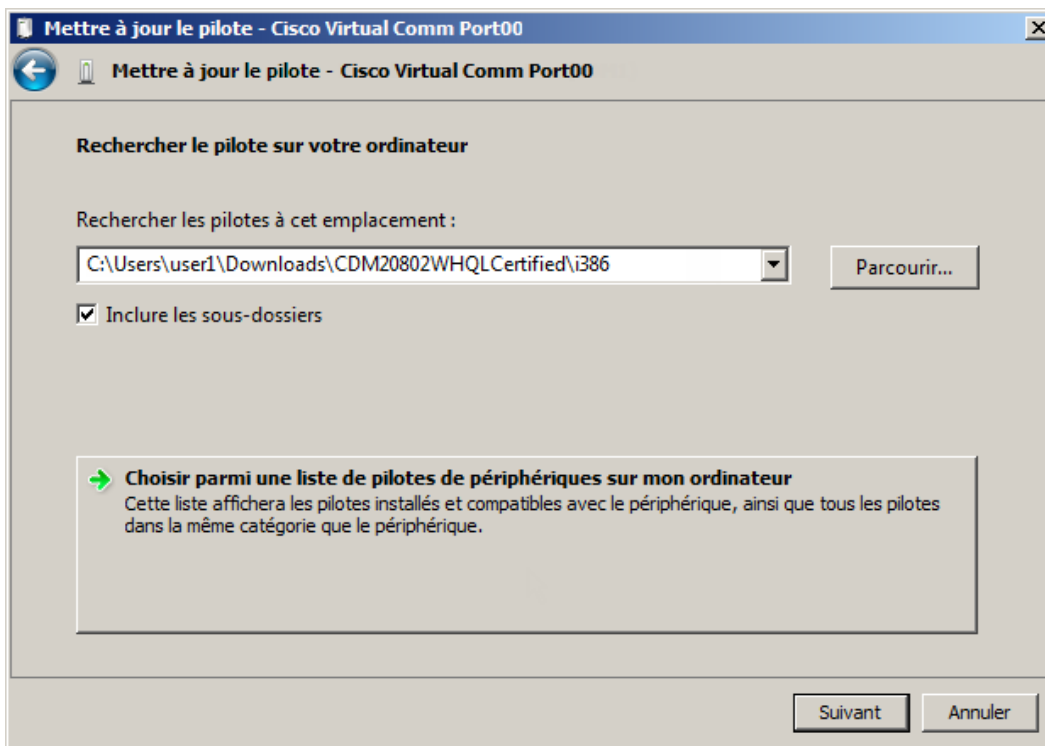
Mettre à jour le pilote - Cisco Virtual Comm Port00

Mettre à jour le pilote - Cisco Virtual Comm Port00

Rechercher le pilote sur votre ordinateur

Rechercher les pilotes à cet emplacement :

C:\Users\user1\Downloads\CDM20802WHQLCertified\i386

Parcourir...

Inclure les sous-dossiers

Choisir parmi une liste de pilotes de périphériques sur mon ordinateur
Cette liste affichera les pilotes installés et compatibles avec le périphérique, ainsi que tous les pilotes dans la même catégorie que le périphérique.

Suivant

Annuler